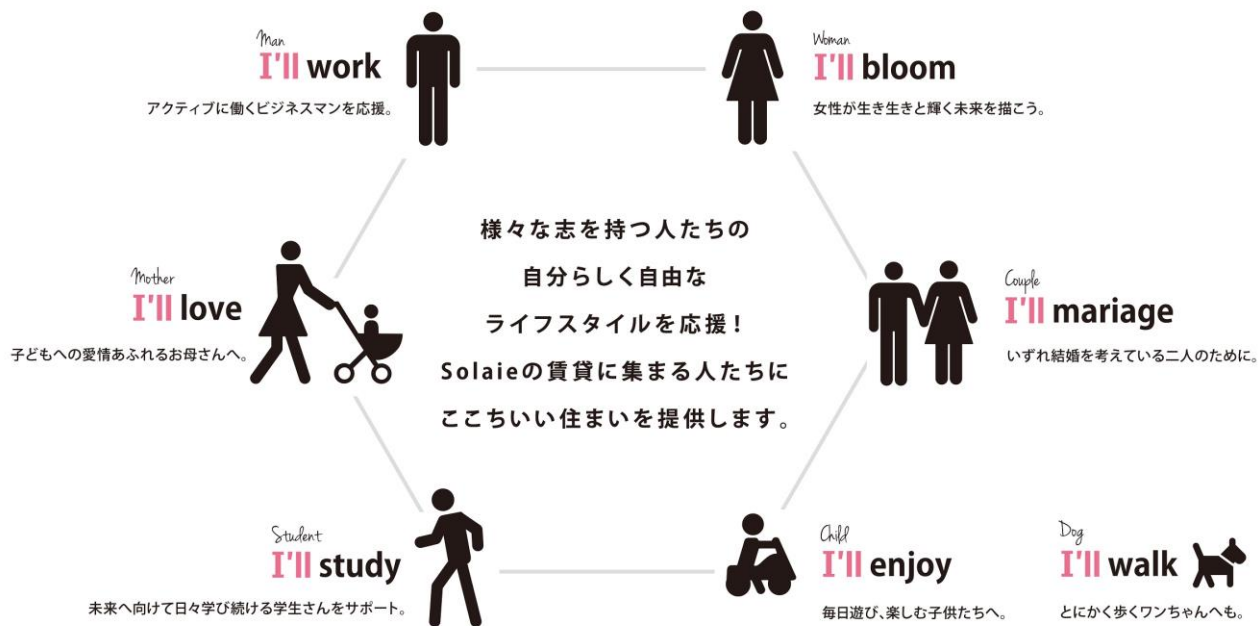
Man
I'll work
アクティブに働くビジネスマンを応援。

Woman
I'll bloom
女性が生き生きと輝く未来を描こう。

Mother
I'll love
子どもへの愛情あふれるお母さんへ。

様々な志を持つ人たちの
自分らしく自由な
ライフスタイルを応援！
Solaieの賃貸に集まる人たちに
ここちいい住まいを提供します。

Couple
I'll mariage
いずれ結婚を考えている二人のために。

Student
I'll study
未来へ向けて日々学び続ける学生さんをサポート。

Child
I'll enjoy
毎日遊び、楽しむ子供たちへ。

Dog
I'll walk
とにかく歩くワンちゃんへも。